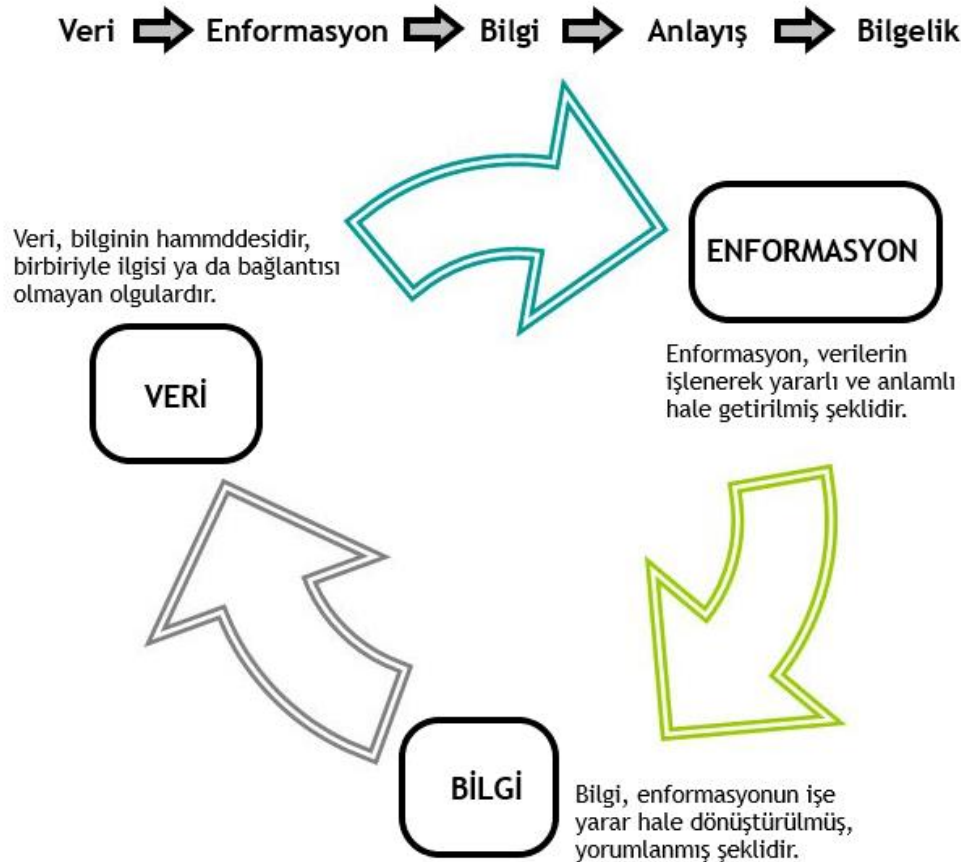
Veri Enformasyon Bilgi Anlayış Bilgelik

Veri, bilginin hammddesidir, birbiriyle ilgisi ya da bağlantısı olmayan olgulardır.

ENFORMASYON

VERİ

Enformasyon, verilerin işlenerek yararlı ve anlamlı hale getirilmiş şeklidir.

BİLGİ

Bilgi, enformasyonun işe yarar hale dönüştürülmüş, yorumlanmış şeklidir.